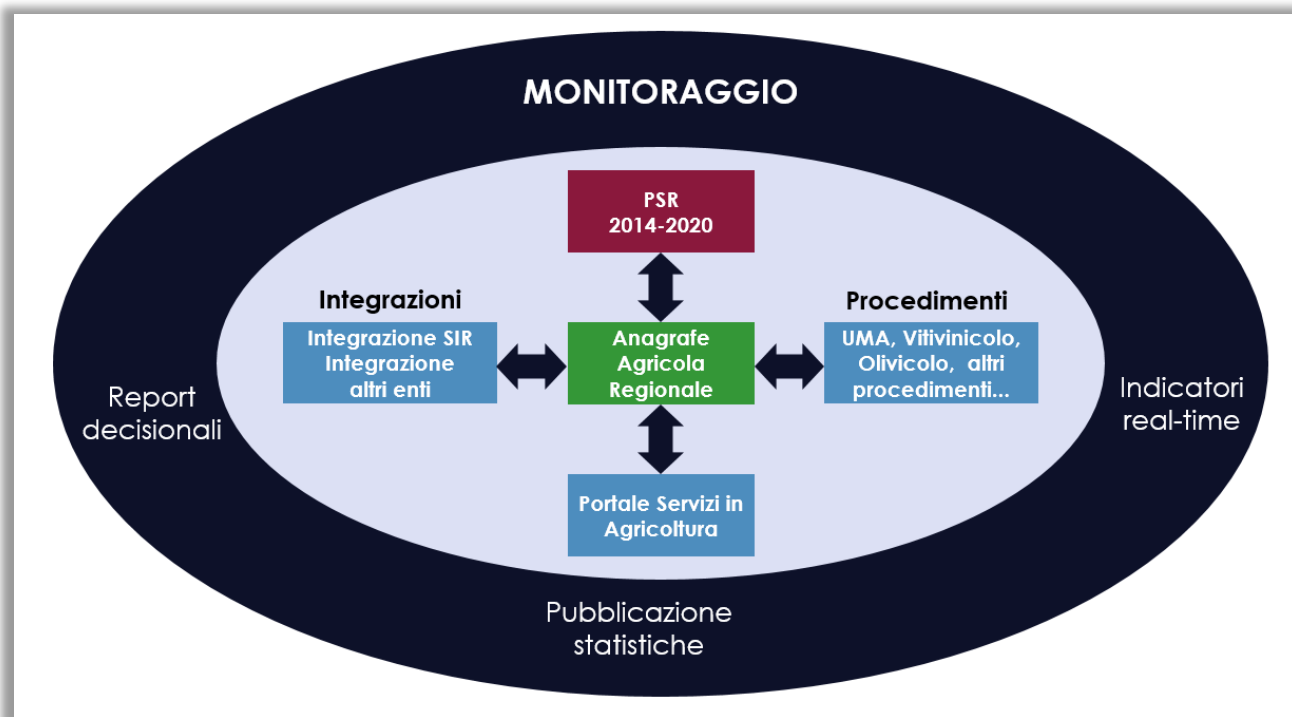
MONITORAGGIO

PSR
2014-2020

Integrazioni

Integrazione SIR
Integrazione
altri enti

Anagrafe
Agricola
Regionale

Procedimenti

UMA, Vitivinicolo,
Olivicolo, altri
procedimenti…

Report
decisionali

Indicatori
real-time

Portale Servizi in
Agricoltura

Pubblicazione
statistiche